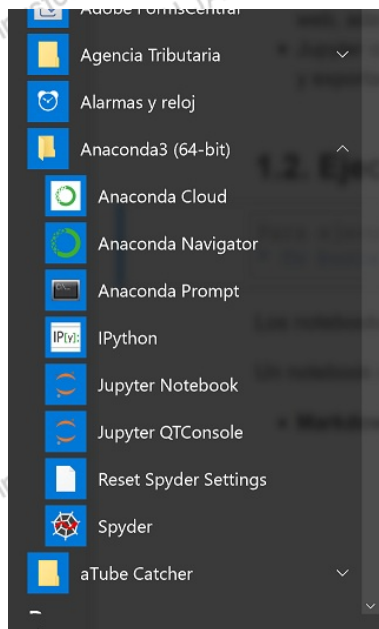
Adobe FormsCentral
Agencia Tributaria
Alarmas y reloj
Anaconda3 (64-bit)
Anaconda Cloud
Anaconda Navigator
Anaconda Prompt
IPython
Jupyter Notebook
Jupyter QTConsole
Reset Spyder Settings
Spyder
aTube Catcher

1.2. Eje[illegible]